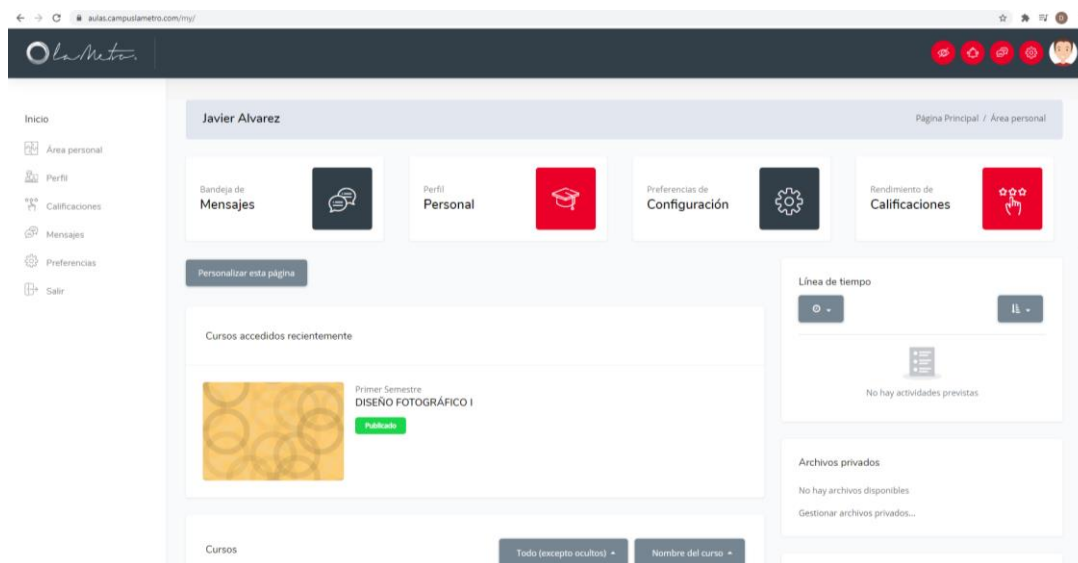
aulas.campuslametro.com/my/

LaMetro

Inicio
Área personal
Perfil
Calificaciones
Mensajes
Preferencias
Salir

Javier Alvarez

Página Principal / Área personal

Bandeja de
Mensajes

Perfil
Personal

Preferencias de
Configuración

Rendimiento de
Calificaciones

Personalizar esta página

Cursos accedidos recientemente

Primer Semestre
DISEÑO FOTOGRÁFICO I
Publicado

Cursos

Todo (excepto ocultos)

Nombre del curso

Línea de tiempo

No hay actividades previstas

Archivos privados

No hay archivos disponibles

Gestionar archivos privados...